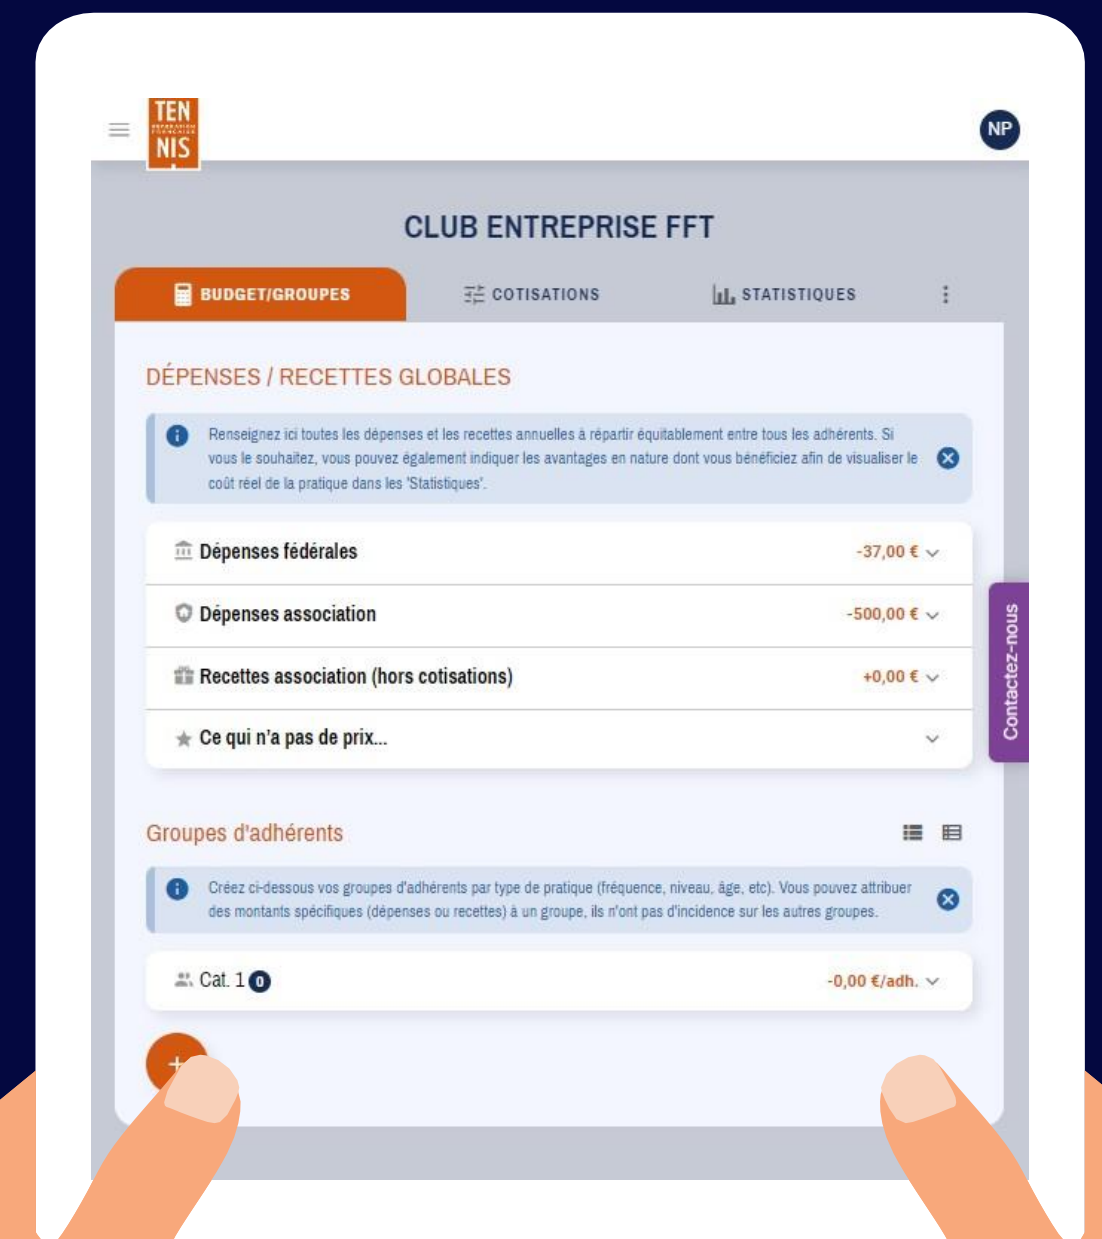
TEN FÉDÉRATION FRANÇAISE NIS

NP

CLUB ENTREPRISE FFT

BUDGET/GROUPES

COTISATIONS

STATISTIQUES

DÉPENSES / RECETTES GLOBALES

Renseignez ici toutes les dépenses et les recettes annuelles à répartir équitablement entre tous les adhérents. Si vous le souhaitez, vous pouvez également indiquer les avantages en nature dont vous bénéficiez afin de visualiser le coût réel de la pratique dans les 'Statistiques'.

Dépenses fédérales -37,00 €

Dépenses association -500,00 €

Recettes association (hors cotisations) +0,00 €

Ce qui n'a pas de prix...

Contactez-nous

Groupes d'adhérents

Créez ci-dessous vos groupes d'adhérents par type de pratique (fréquence, niveau, âge, etc). Vous pouvez attribuer des montants spécifiques (dépenses ou recettes) à un groupe, ils n'ont pas d'incidence sur les autres groupes.

Cat. 1 0 -0,00 €/adh.

+